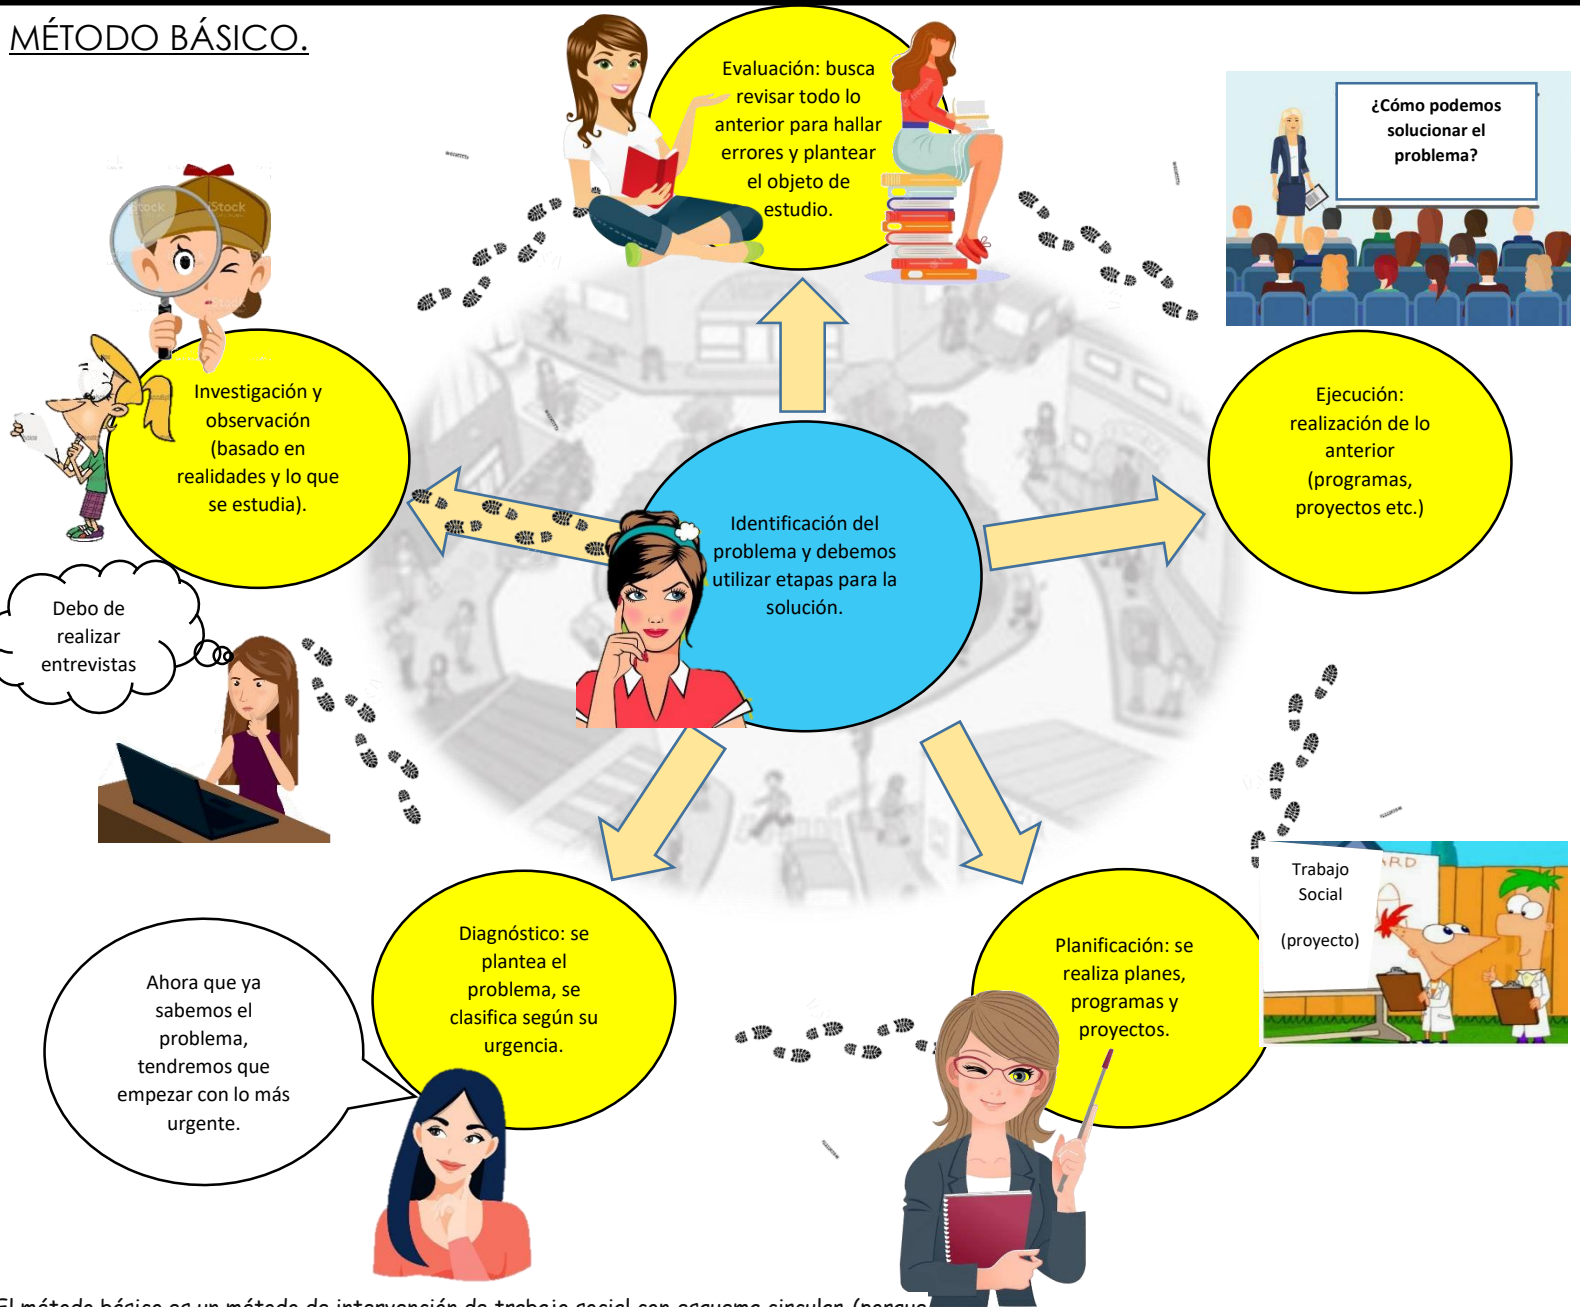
MÉTODO BÁSICO.

Evaluación: busca revisar todo lo anterior para hallar errores y plantear el objeto de estudio.

¿Cómo podemos solucionar el problema?

Investigación y observación (basado en realidades y lo que se estudia).

Identificación del problema y debemos utilizar etapas para la solución.

Ejecución: realización de lo anterior (programas, proyectos etc.)

Debo de realizar entrevistas

Trabajo Social

(proyecto)

Diagnóstico: se plantea el problema, se clasifica según su urgencia.

Planificación: se realiza planes, programas y proyectos.

Ahora que ya sabemos el problema, tendremos que empezar con lo más urgente.

El método básico es un método de intervención de trabajo social con esquema circular (porque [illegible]